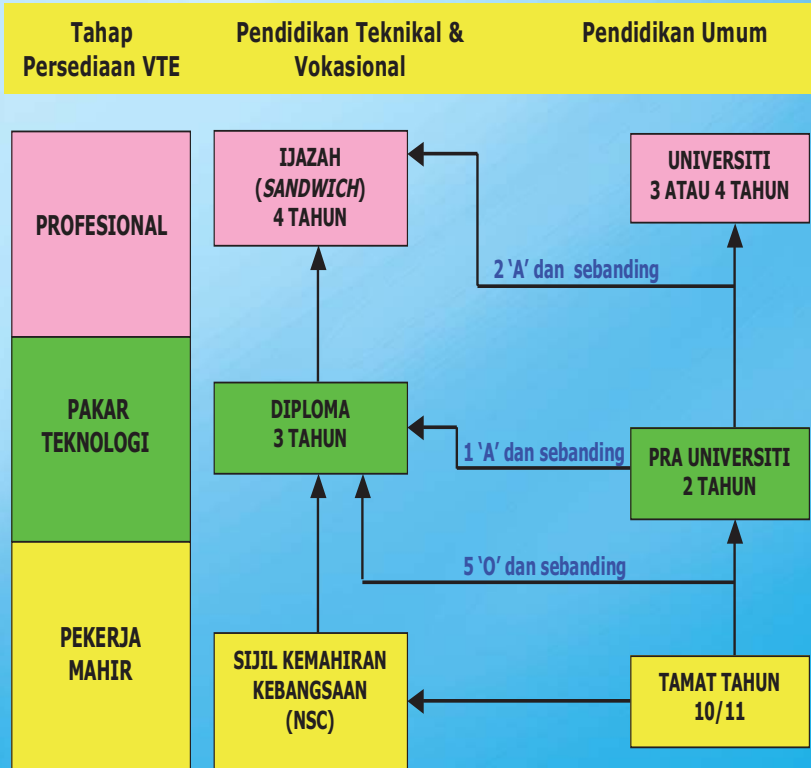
Tahap Persediaan VTE

Pendidikan Teknikal & Vokasional

Pendidikan Umum

PROFESIONAL

IJAZAH (*SANDWICH*) 4 TAHUN

UNIVERSITI 3 ATAU 4 TAHUN

2 'A' dan sebanding

PAKAR TEKNOLOGI

DIPLOMA 3 TAHUN

1 'A' dan sebanding

PRA UNIVERSITI 2 TAHUN

5 'O' dan sebanding

PEKERJA MAHIR

SIJIL KEMAHIRAN KEBANGSAAN (NSC)

TAMAT TAHUN 10/11